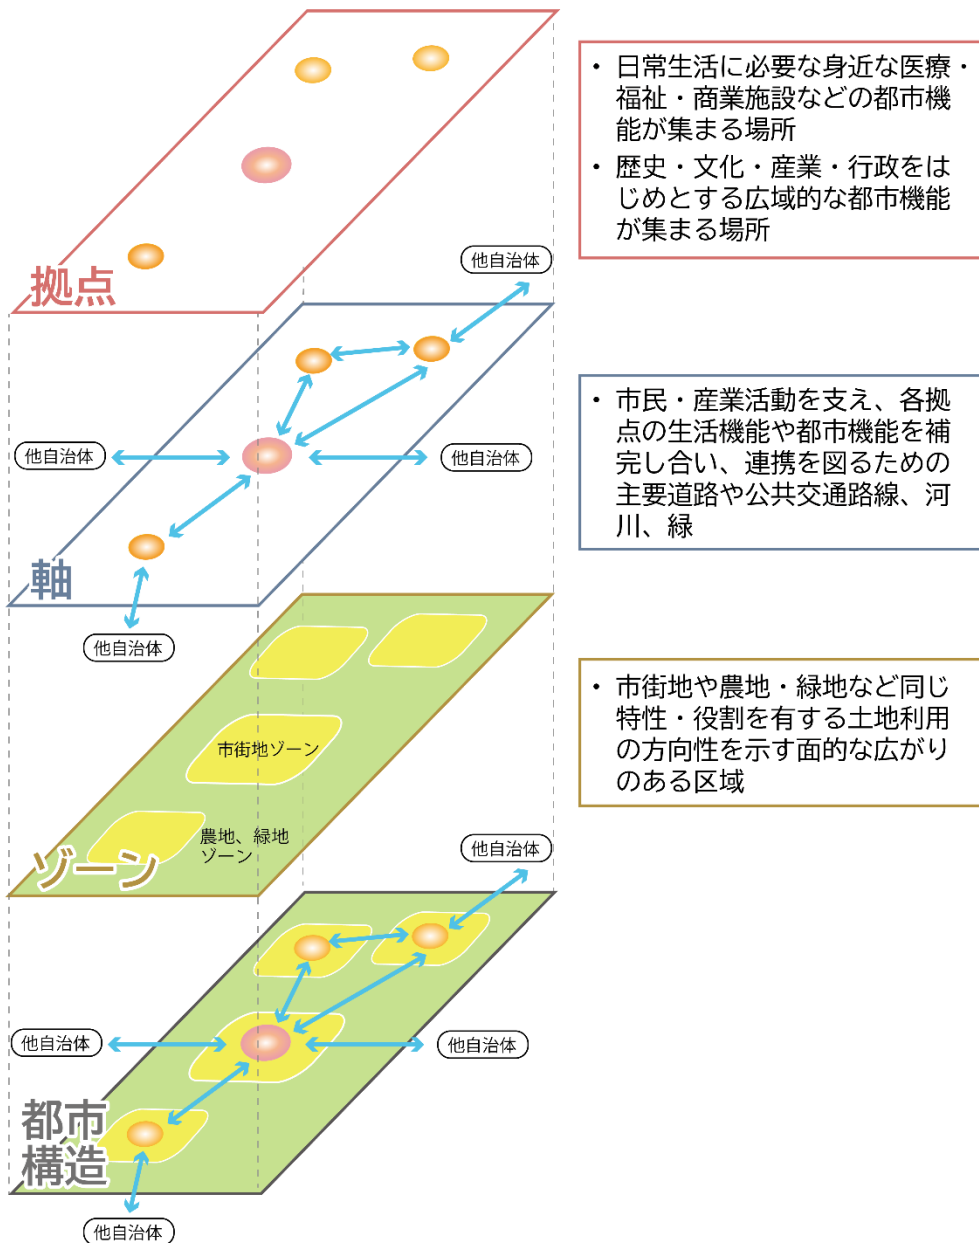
拠点

・日常生活に必要な身近な医療・福祉・商業施設などの都市機能が集まる場所
・歴史・文化・産業・行政をはじめとする広域的な都市機能が集まる場所

他自治体

他自治体

他自治体

軸

他自治体

・市民・産業活動を支え、各拠点の生活機能や都市機能を補完し合い、連携を図るための主要道路や公共交通路線、河川、緑

市街地ゾーン

農地、緑地ゾーン

ゾーン

・市街地や農地・緑地など同じ特性・役割を有する土地利用の方向性を示す面的な広がりのある区域

他自治体

他自治体

他自治体

都市構造

他自治体